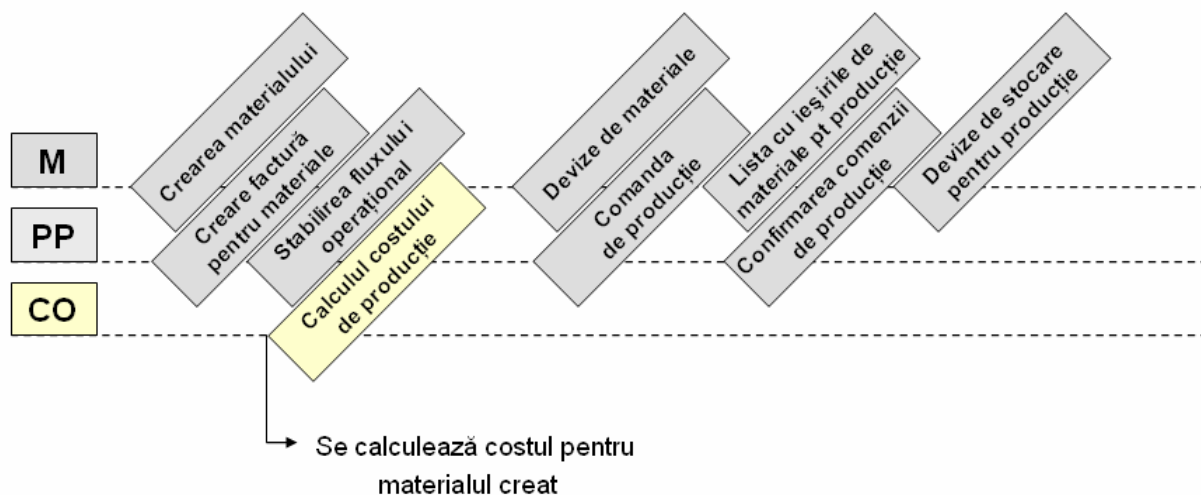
M

PP

CO

Crearea materialului

Creare factură pentru materiale

Stabilirea fluxului operațional

Calculul costului de producție

Devize de materiale

Comanda de producție

Lista cu ieșirile de materiale pt producție

Confirmarea comenzii de producție

Devize de stocare pentru producție

Se calculează costul pentru materialul creat